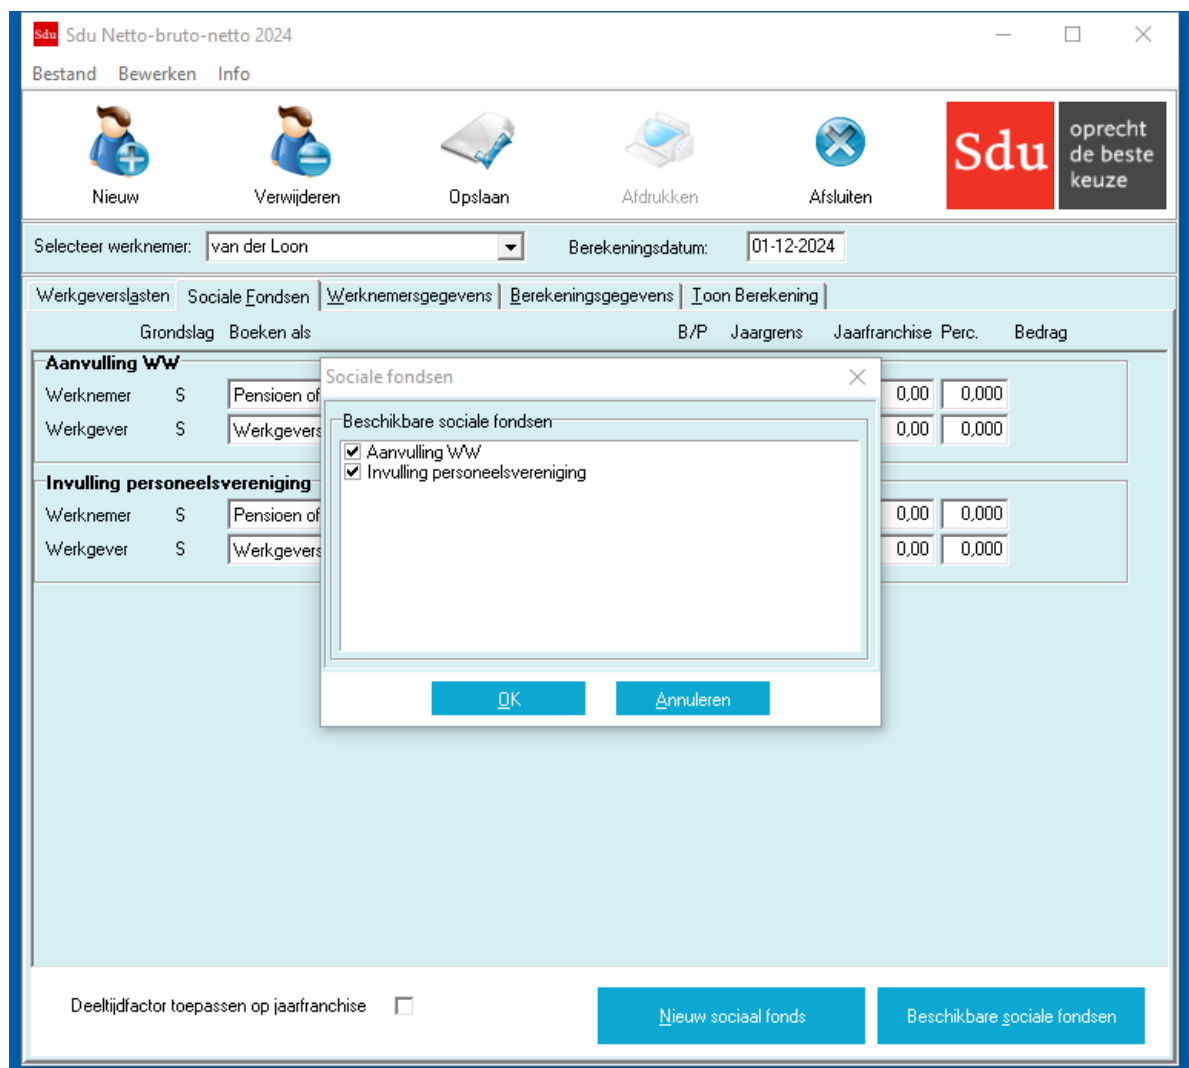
Sdu Sdu Netto-bruto-netto 2024

Bestand Bewerken Info

Nieuw Verwijderen Opslaan Afdrukken Afsluiten

Sdu oprecht de beste keuze

Selecteer werknemer: van der Loon Berekeningsdatum: 01-12-2024

Werkgeverslasten | Sociale Fondsen | Werknemersgegevens | Berekeningsgegevens | Toon Berekening

Grondslag Boeken als B/P Jaargrens Jaarfranchise Perc. Bedrag

Aanvulling WW
Werknemer S Pensioen of 0,00 0,000
Werkgever S Werkgevers 0,00 0,000

Invulling personeelsvereniging
Werknemer S Pensioen of 0,00 0,000
Werkgever S Werkgevers 0,00 0,000

Sociale fondsen

Beschikbare sociale fondsen
☑ Aanvulling WW
☑ Invulling personeelsvereniging

OK Annuleren

Deeltijdfactor toepassen op jaarfranchise

Nieuw sociaal fonds Beschikbare sociale fondsen